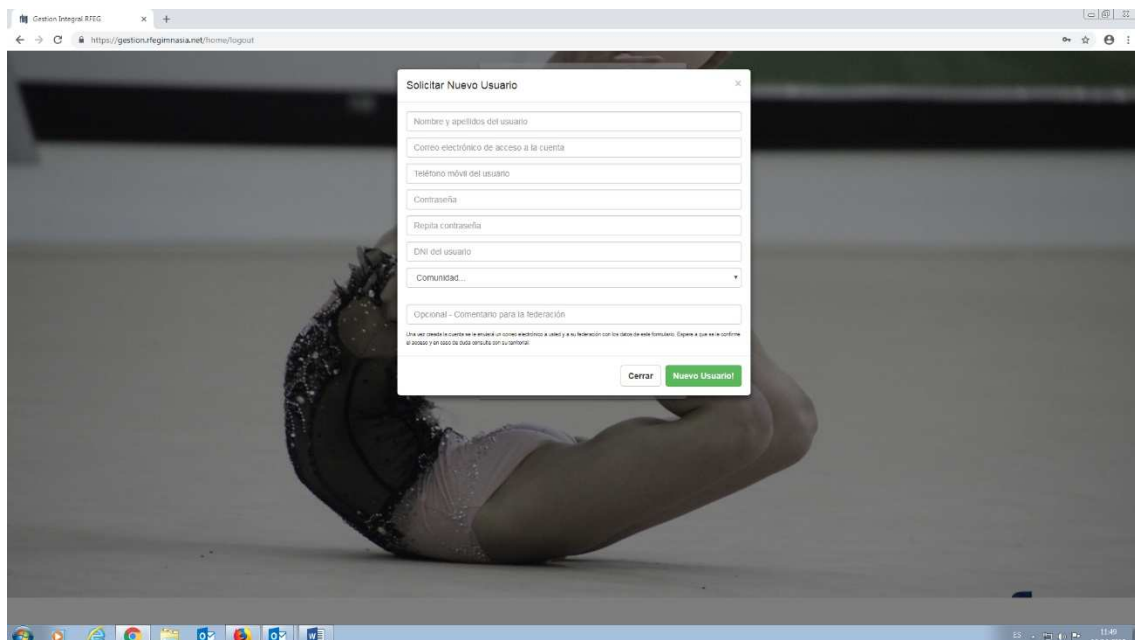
Gestion Integral RFEG × +

https://gestion.rfegimnasia.net/home/logout

Solicitar Nuevo Usuario ×

Nombre y apellidos del usuario

Correo electrónico de acceso a la cuenta

Teléfono móvil del usuario

Contraseña

Repita contraseña

DNI del usuario

Comunidad...

Opcional - Comentario para la federación

Una vez creada la cuenta se le enviará un correo electrónico a usted y a su federación con los datos de este formulario. Espere a que se le confirme el acceso y en caso de duda consulte con su territorial.

Cerrar Nuevo Usuario!

ES 11:49